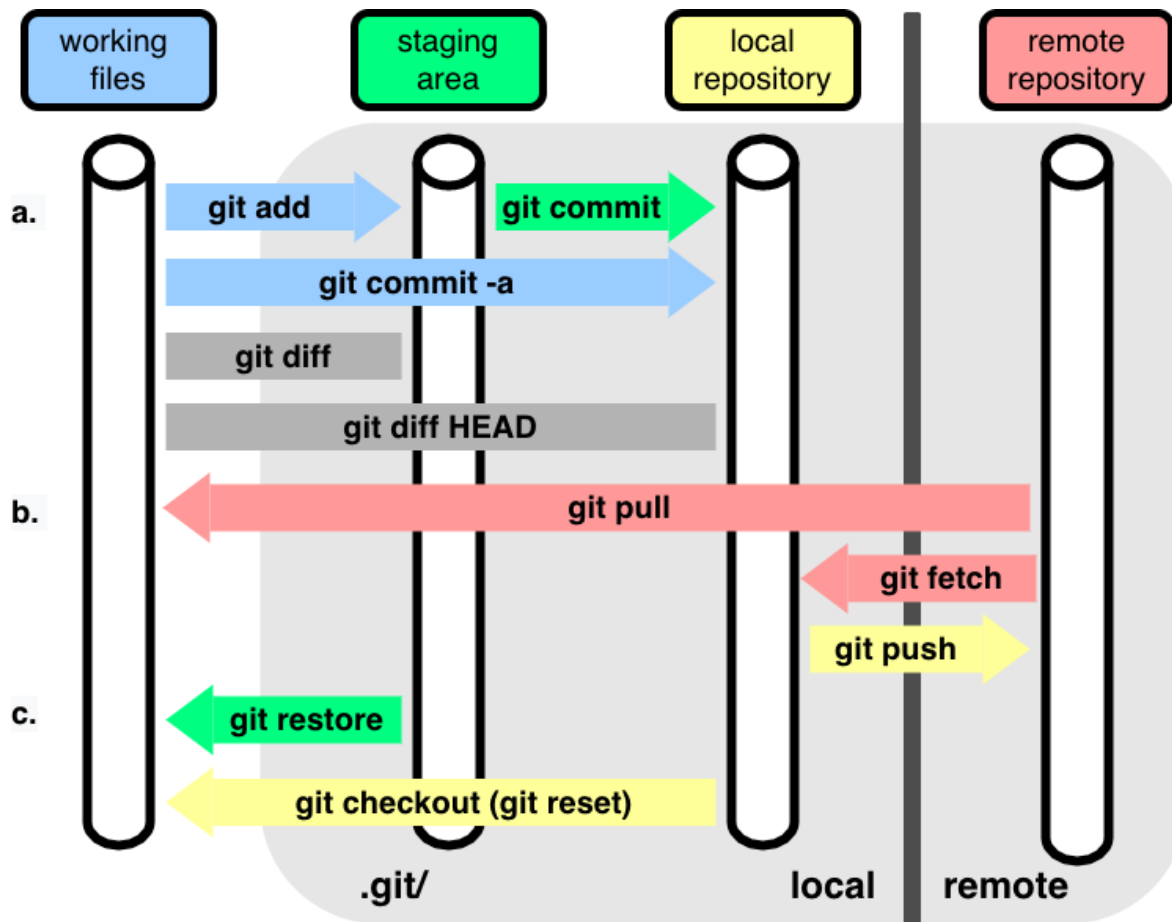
working files

staging area

local repository

remote repository

a.

git add

git commit

git commit -a

git diff

git diff HEAD

b.

git pull

git fetch

git push

c.

git restore

git checkout (git reset)

.git/

local

remote